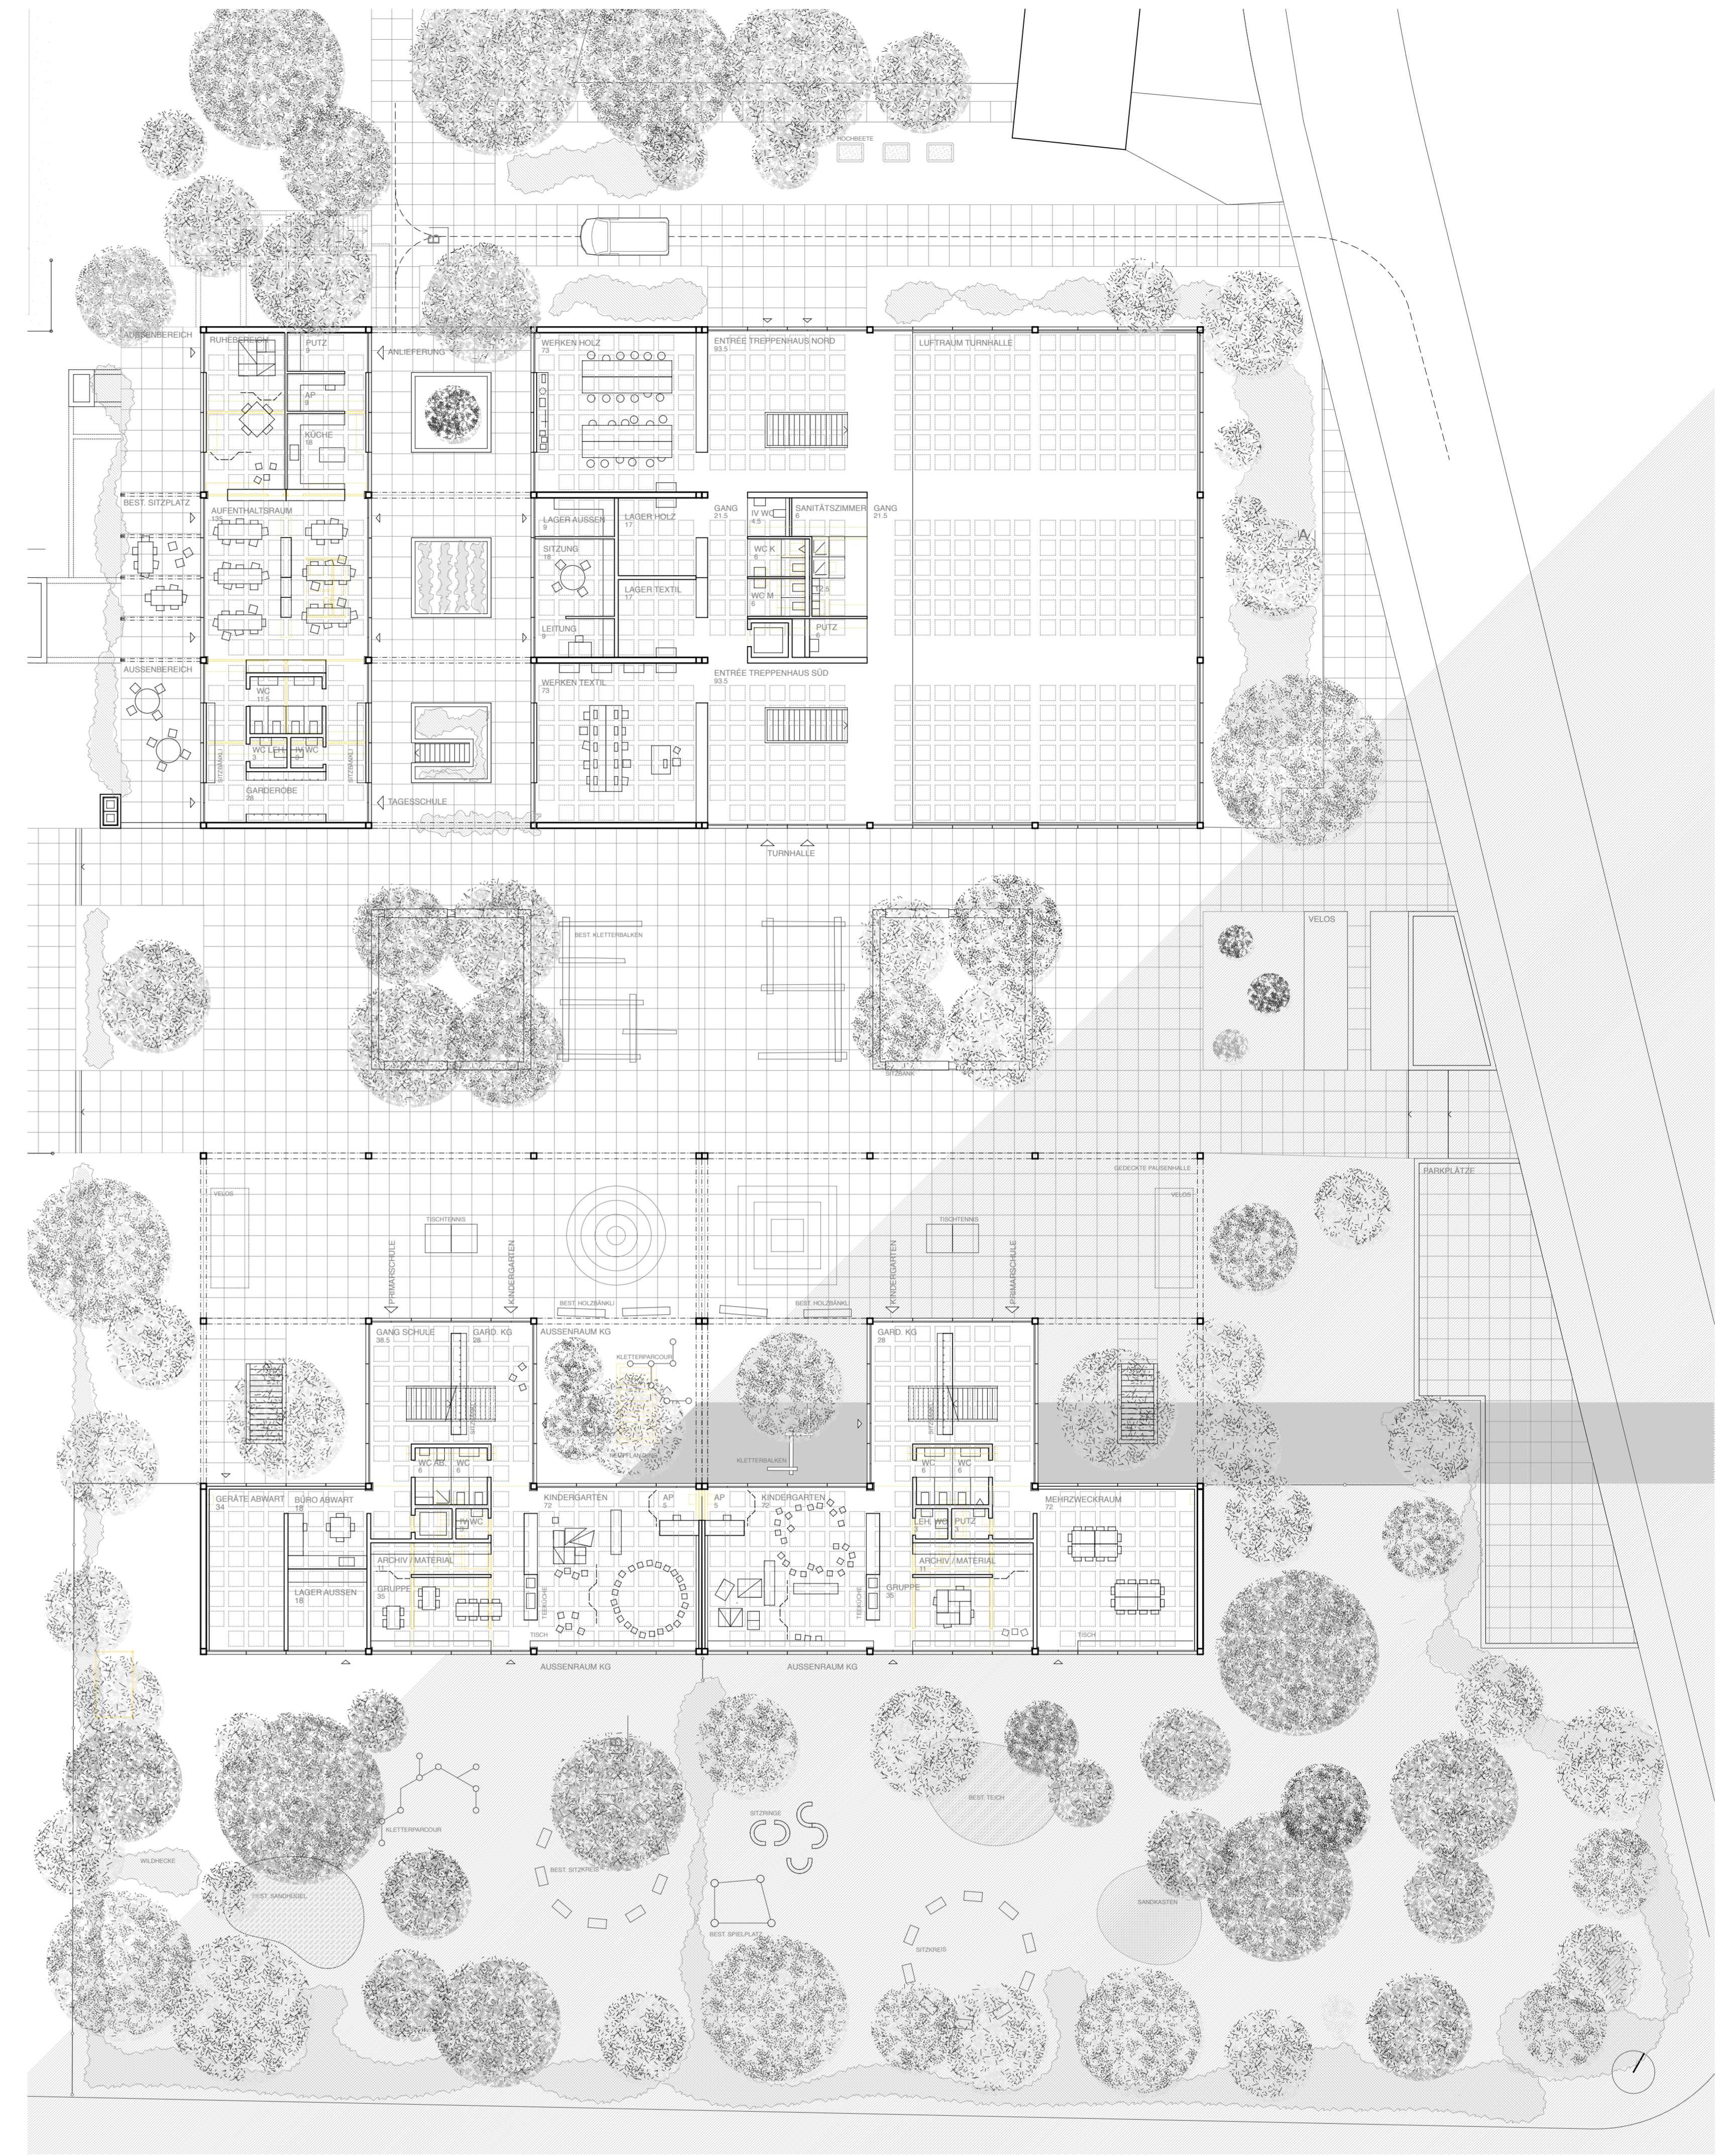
HOCHBEETE

AUSSENBEREICH

RUHEBEREICH

PUTZ
9

AP
9

KÜCHE
18

ANLIEFERUNG

WERKEN HOLZ
73

ENTRÉE TREPPENHAUS NORD
93.5

LUFTRAUM TURNHALLE

BEST. SITZPLATZ

AUFENTHALTSRAUM
135

LAGER AUSSEN
9

LAGER HOLZ
17

GANG
21.5

IV WC
4.5

SANITÄTSZIMMER
6

GANG
21.5

SITZUNG
18

WC K
6

LAGER TEXTIL
17

IV WC
6

WC M
6

LEITUNG
9

PUTZ
6

AUSSENBEREICH

WERKEN TEXTIL
73

ENTRÉE TREPPENHAUS SÜD
93.5

WC
11.5

WC LEH.
3

IV WC
3

SITZBANK

GARDEROBE
28

TAGESSCHULE

TURNHALLE

BEST. KLETTERBALKEN

SITZBANK

VELOS

PARKPLÄTZE

GEDECKTE PAUSENHALLE

VELOS

TISCHTENNIS

TISCHTENNIS

VELOS

PRIMARSCHULE

KINDERGARTEN

KINDERGARTEN

PRIMARSCHULE

BEST. HOLZBÄNKLI

BEST. HOLZBÄNKLI

GANG SCHULE
38.5

GARD. KG
28

AUSSENRAUM KG

KLETTERPARCOUR

GARD. KG
28

KLETTERBALKEN

WC AB.
6

WC
6

WC
6

WC
6

GERÄTE ABWART
34

BÜRO ABWART
18

IV WC

KINDERGARTEN
72

AP
5

AP
5

KINDERGARTEN
72

LEH. WC

PUTZ
3

MEHRZWECKRAUM
72

ARCHIV / MATERIAL
11

ARCHIV / MATERIAL
11

LAGER AUSSEN
18

GRUPPE
35

TEEKÜCHE

TEEKÜCHE

GRUPPE
35

TISCH

TISCH

AUSSENRAUM KG

AUSSENRAUM KG

KLETTERPARCOUR

SITZRINGE

BEST. TEICH

WILDHECKE

BEST. SANDHÜGEL

BEST. SITZKREIS

SANDKASTEN

BEST. SPIELPLATZ

SITZKREIS